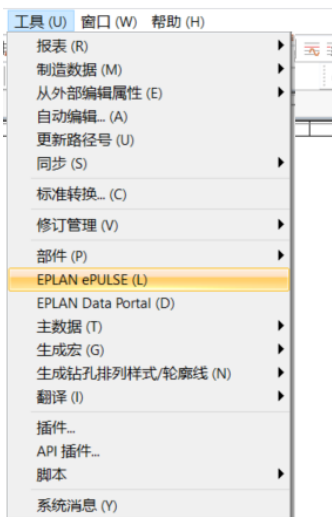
工具 (U) 窗口 (W) 帮助 (H)

报表 (R)
制造数据 (M)
从外部编辑属性 (E)
自动编辑... (A)
更新路径号 (U)
同步 (S)
标准转换... (C)
修订管理 (V)
部件 (P)
EPLAN ePULSE (L)
EPLAN Data Portal (D)
主数据 (T)
生成宏 (G)
生成钻孔排列样式/轮廓线 (N)
翻译 (I)
插件...
API 插件...
脚本
系统消息 (Y)